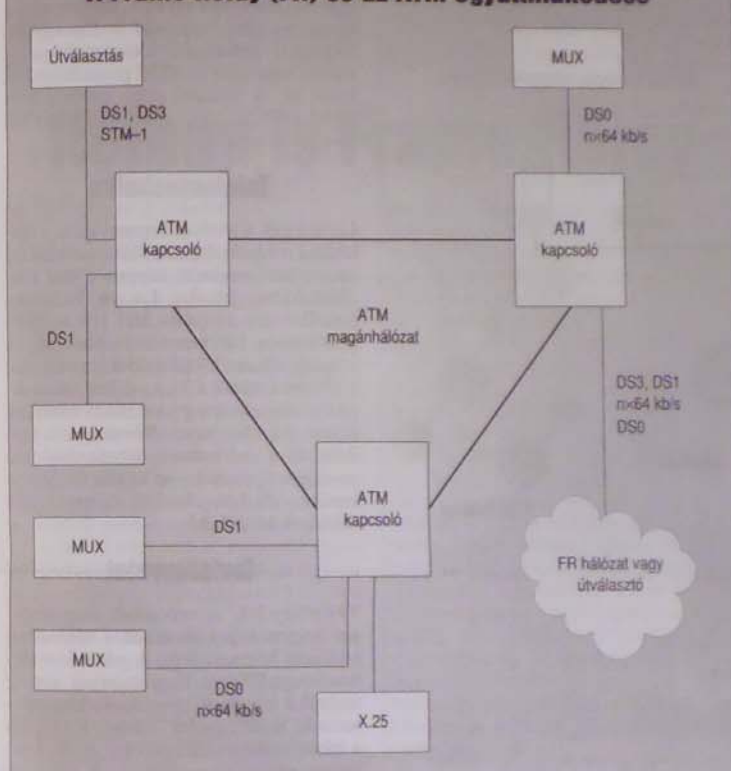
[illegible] (FR) és az ATM együttműködése

Útválasztás

DS1, DS3
STM–1

MUX

DS0
n×64 kb/s

ATM
kapcsoló

ATM
kapcsoló

ATM
magánhálózat

DS1

MUX

DS3, DS1
n×64 kb/s
DS0

ATM
kapcsoló

MUX

DS1

FR hálózat vagy
útválasztó

MUX

DS0
n×64 kb/s

X.25